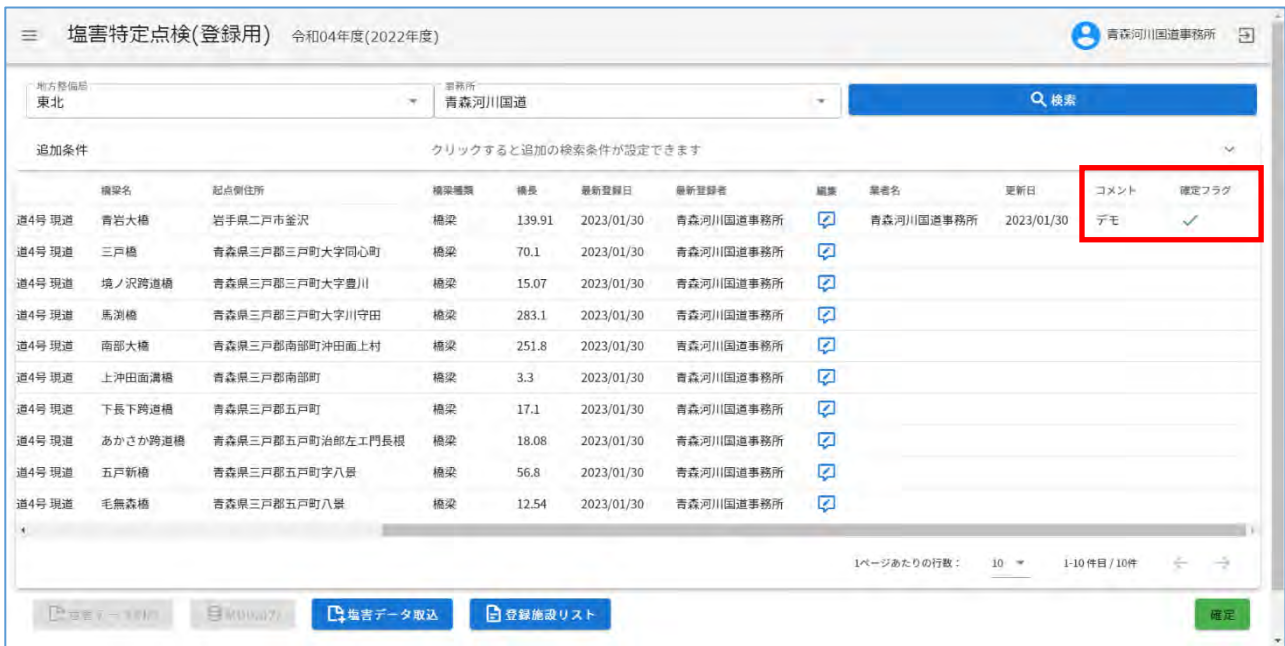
塩害特定点検(登録用) 令和04年度(2022年度)

青森河川国道事務所

地方整備局
東北

事務所
青森河川国道

検索

追加条件 クリックすると追加の検索条件が設定できます

| | 橋梁名 | 起点側住所 | 橋梁種類 | 橋長 | 最新登録日 | 最新登録者 | 編集 | 業者名 | 更新日 | コメント | 確定フラグ |
|---|---|---|---|---|---|---|---|---|---|---|---|
| 道4号 現道 | 青岩大橋 | 岩手県二戸市釜沢 | 橋梁 | 139.91 | 2023/01/30 | 青森河川国道事務所 | | 青森河川国道事務所 | 2023/01/30 | デモ | ✓ |
| 道4号 現道 | 三戸橋 | 青森県三戸郡三戸町大字同心町 | 橋梁 | 70.1 | 2023/01/30 | 青森河川国道事務所 | | | | | |
| 道4号 現道 | 境ノ沢跨道橋 | 青森県三戸郡三戸町大字豊川 | 橋梁 | 15.07 | 2023/01/30 | 青森河川国道事務所 | | | | | |
| 道4号 現道 | 馬渕橋 | 青森県三戸郡三戸町大字川守田 | 橋梁 | 283.1 | 2023/01/30 | 青森河川国道事務所 | | | | | |
| 道4号 現道 | 南部大橋 | 青森県三戸郡南部町沖田面上村 | 橋梁 | 251.8 | 2023/01/30 | 青森河川国道事務所 | | | | | |
| 道4号 現道 | 上沖田面溝橋 | 青森県三戸郡南部町 | 橋梁 | 3.3 | 2023/01/30 | 青森河川国道事務所 | | | | | |
| 道4号 現道 | 下長下跨道橋 | 青森県三戸郡五戸町 | 橋梁 | 17.1 | 2023/01/30 | 青森河川国道事務所 | | | | | |
| 道4号 現道 | あかさか跨道橋 | 青森県三戸郡五戸町治部左エ門長根 | 橋梁 | 18.08 | 2023/01/30 | 青森河川国道事務所 | | | | | |
| 道4号 現道 | 五戸新橋 | 青森県三戸郡五戸町字八景 | 橋梁 | 56.8 | 2023/01/30 | 青森河川国道事務所 | | | | | |
| 道4号 現道 | 毛無森橋 | 青森県三戸郡五戸町八景 | 橋梁 | 12.54 | 2023/01/30 | 青森河川国道事務所 | | | | | |

1ページあたりの行数: 10 1-10 件目 / 10件

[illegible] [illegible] 塩害データ取込 登録施設リスト 確定